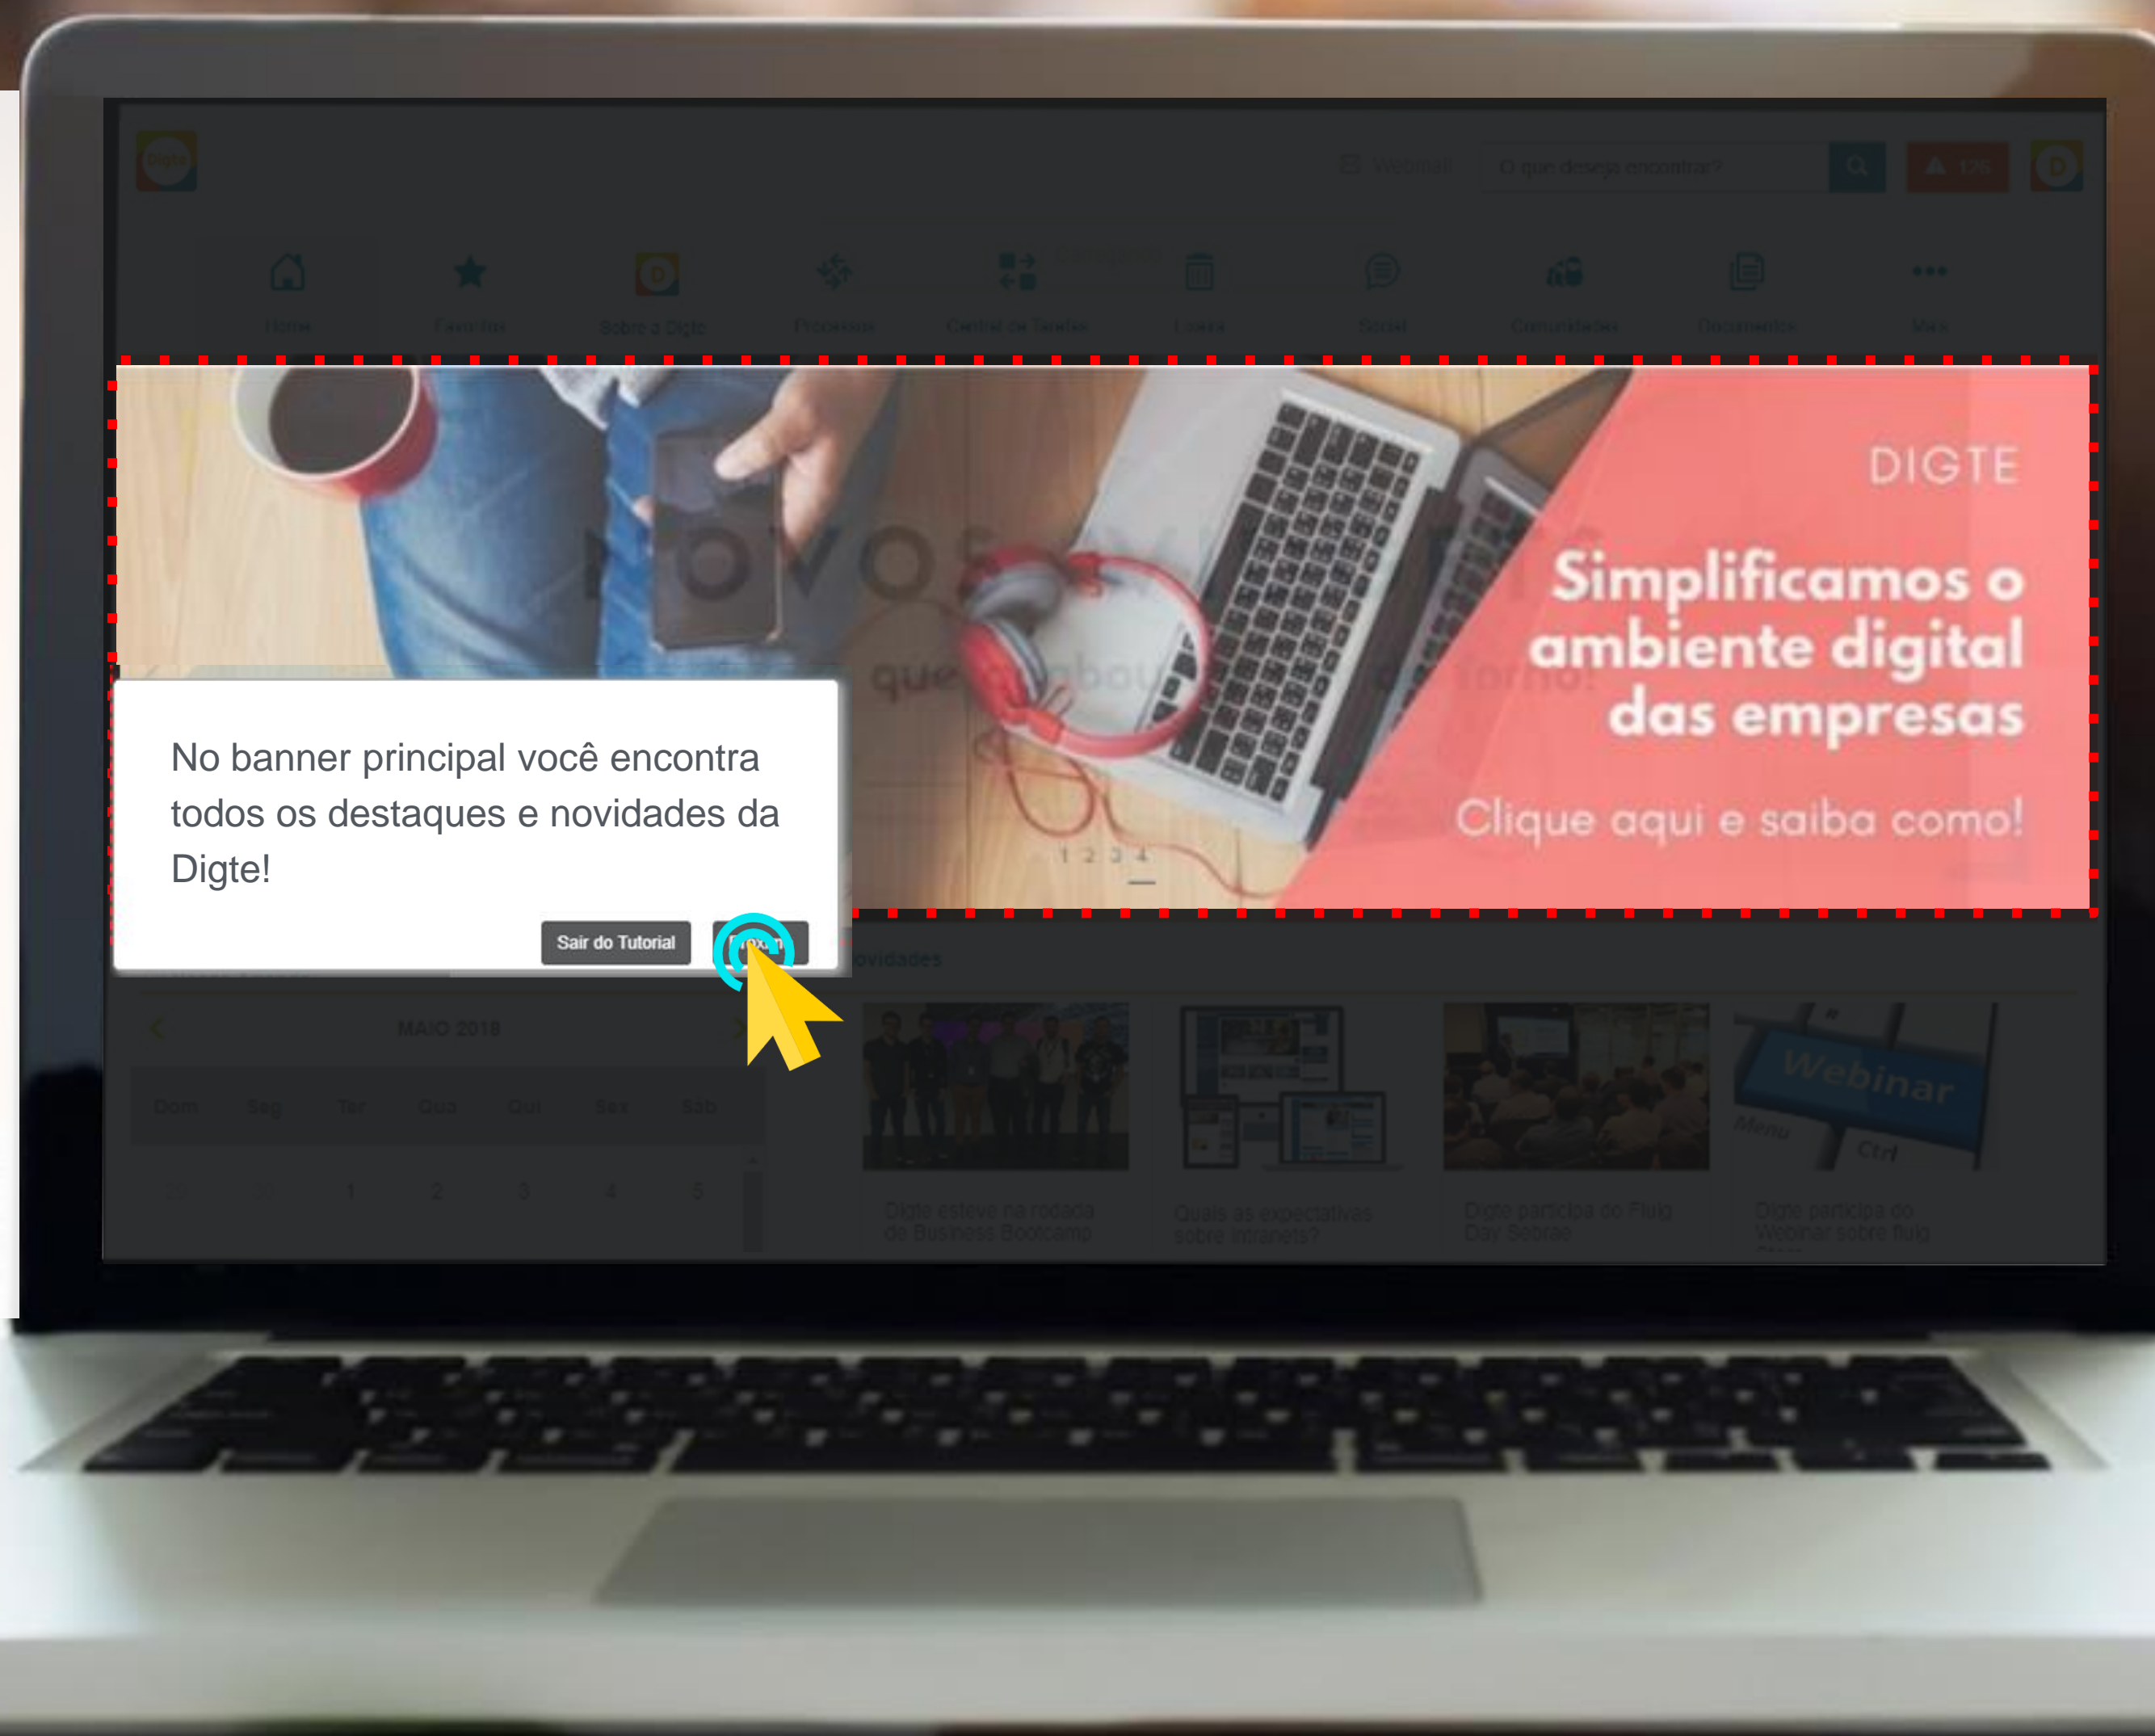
Webmail

O que deseja encontrar?

126

Home

Favoritos

Sobre a Digte

Processos

Central de Tarefas

Eventos

Social

Comunidades

Documentos

Mais

DIGTE

Simplificamos o ambiente digital das empresas

Clique aqui e saiba como!

1 2 3 4

No banner principal você encontra todos os destaques e novidades da Digte!

Sair do Tutorial

Próximo

Novidades

MAIO 2018

Dom Seg Ter Qua Qui Sex Sab

1 2 3 4 5

Webinar

Menu

Ctrl

Digte esteve na rodada de Business Bootcamp

Quais as expectativas sobre intranets?

Digte participa do Fluig Day Sebrae

Digte participa do Webinar sobre fluig